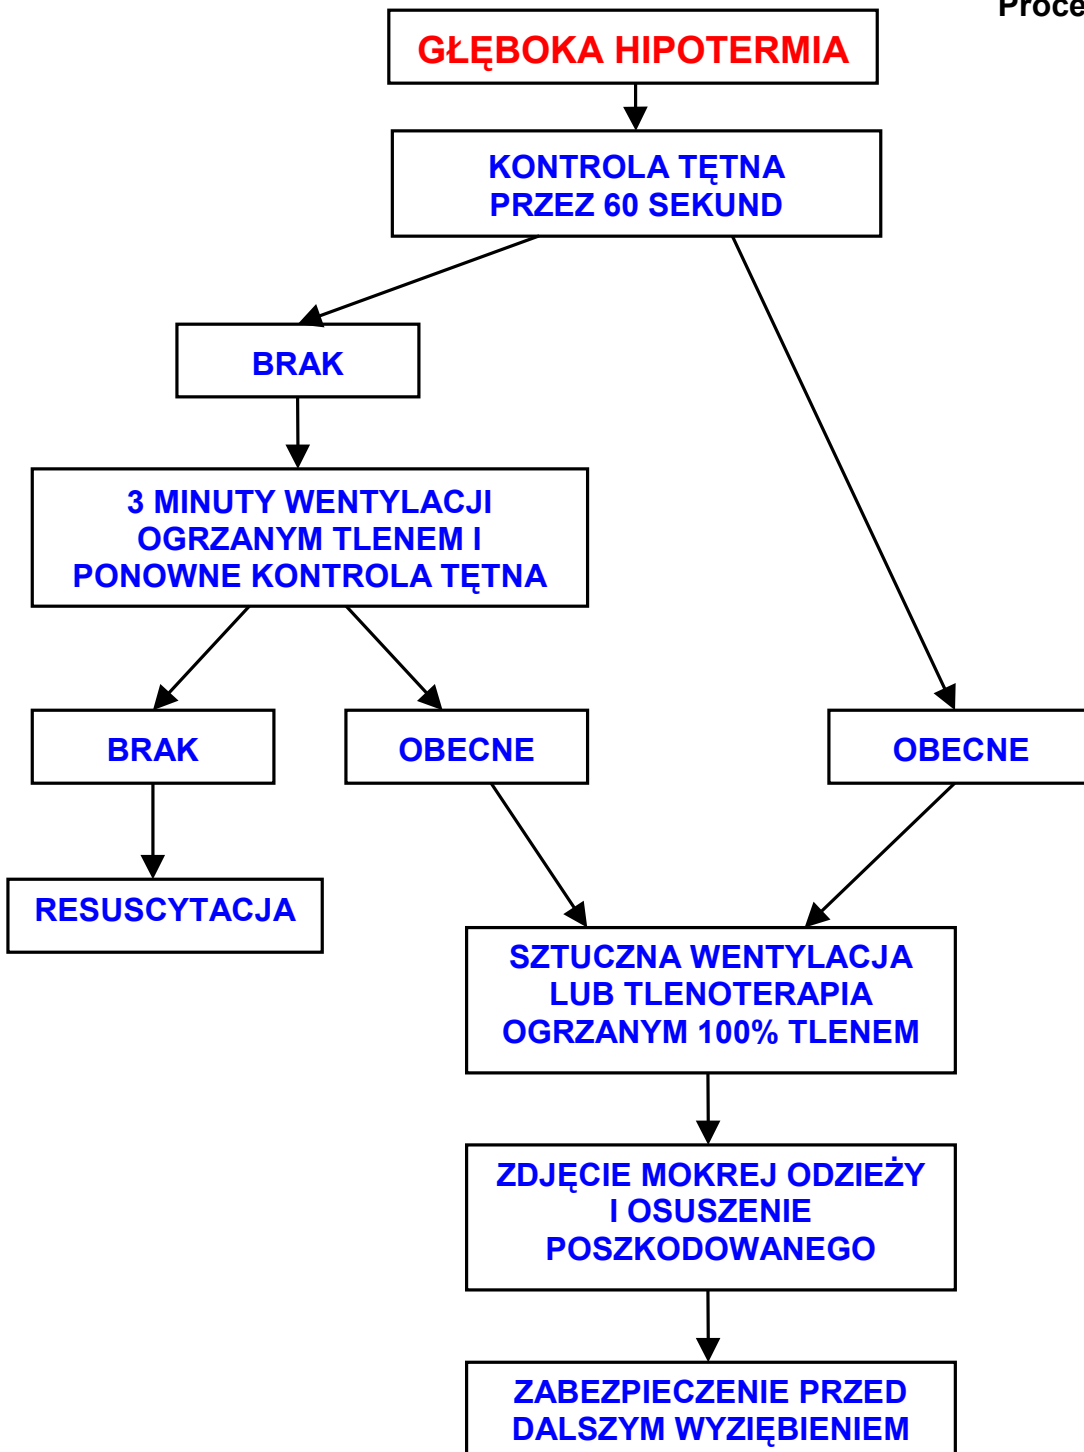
Proce

GŁĘBOKA HIPOTERMIA

KONTROLA TĘTNA PRZEZ 60 SEKUND

BRAK

3 MINUTY WENTYLACJI OGRZANYM TLENEM I PONOWNE KONTROLA TĘTNA

BRAK

OBECNE

OBECNE

RESUSCYTACJA

SZTUCZNA WENTYLACJA LUB TLENOTERAPIA OGRZANYM 100% TLENEM

ZDJĘCIE MOKREJ ODZIEŻY I OSUSZENIE POSZKODOWANEGO

ZABEZPIECZENIE PRZED DALSZYM WYZIĘBIENIEM